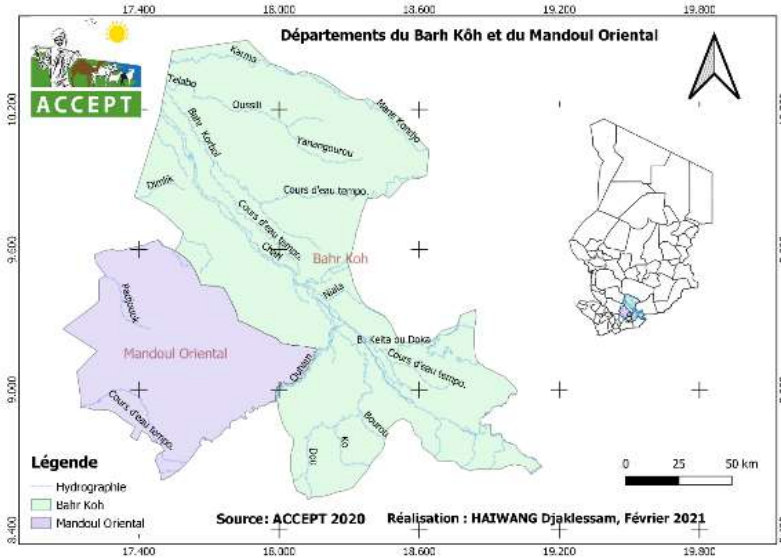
17.400 18.000 18.600 19.200 19.800

ACCEPT

Départements du Barh Kôh et du Mandoul Oriental

10.200

9.600

9.000

8.400

Karma
Telabo
Oussili
Mami Kondjo
Bahr Kordol
Yanangourou
Dimik
Cours d'eau tempo.
Cours d'eau tempo.
Chori
Bahr Koh
Niala
Pabouck
Mandoul Oriental
B. Keita ou Doka
Ouham
Cours d'eau tempo.
Cours d'eau tempo.
Bourou
Ko
Doi

Légende
Hydrographie
Bahr Koh
Mandoul Oriental

0 25 50 km

Source: ACCEPT 2020 Réalisation : HAIWANG Djaklessam, Février 2021

17.400 18.000 18.600 19.200 19.800